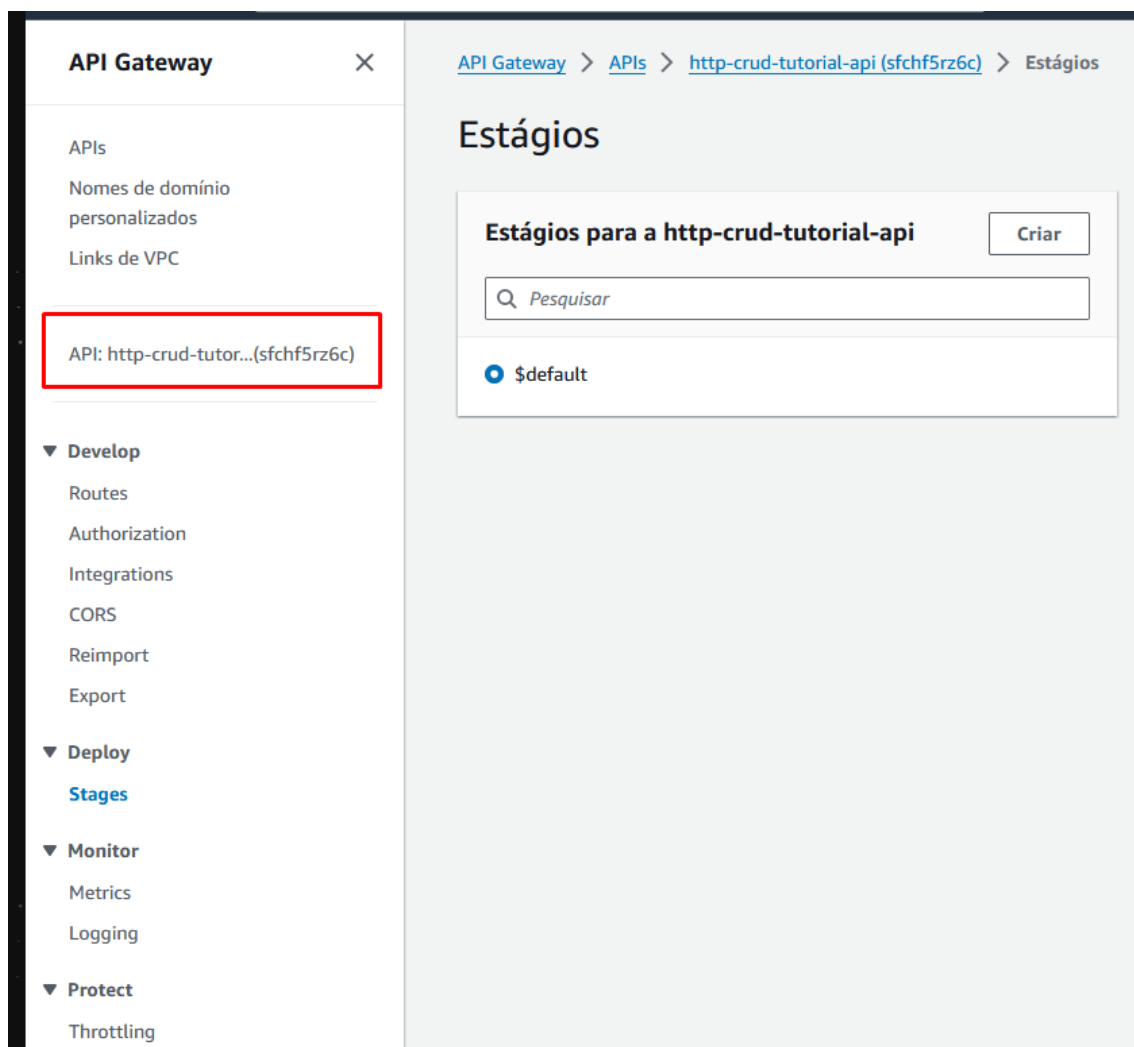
API Gateway ×

APIs
Nomes de domínio personalizados
Links de VPC

API: http-crud-tutor...(sfchf5rz6c)

▼ Develop
Routes
Authorization
Integrations
CORS
Reimport
Export

▼ Deploy
Stages

▼ Monitor
Metrics
Logging

▼ Protect
Throttling

API Gateway > APIs > http-crud-tutorial-api (sfchf5rz6c) > Estágios

Estágios

Estágios para a http-crud-tutorial-api

Criar

Pesquisar

$default